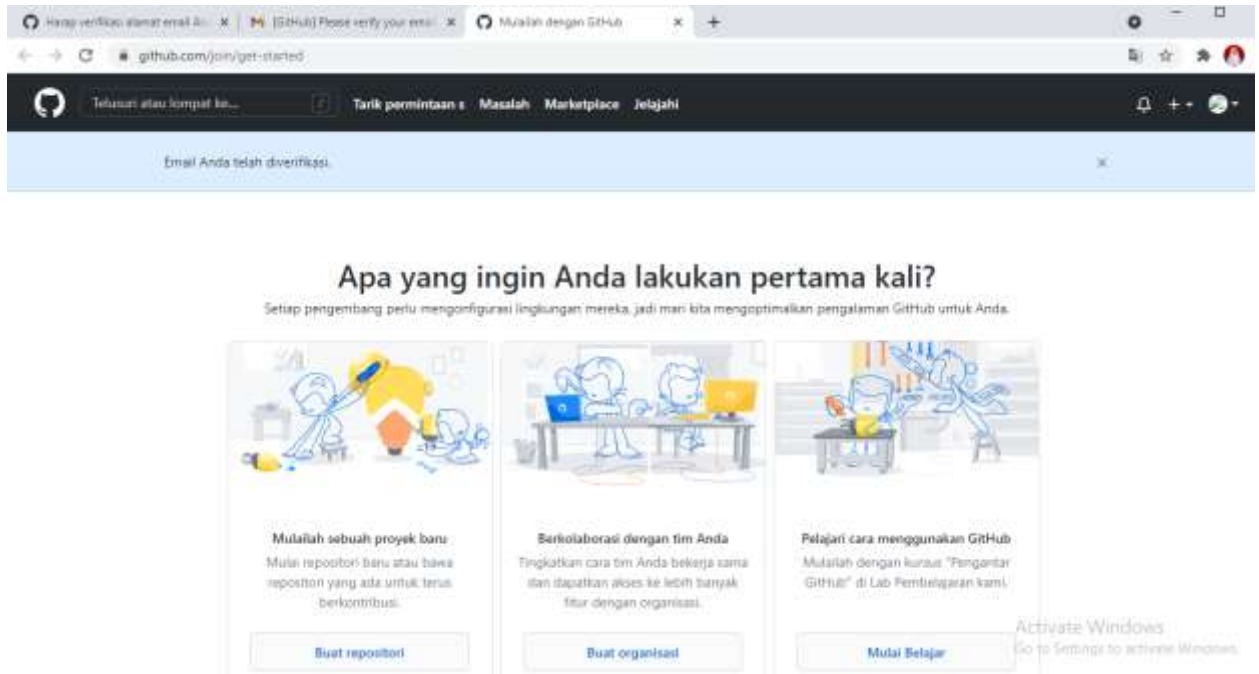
Harap verifikasi alamat email A... ×
[GitHub] Please verify your emai... ×
Mulailah dengan GitHub ×
+

github.com/join/get-started

Telusuri atau lompat ke...
/
Tarik permintaan s Masalah Marketplace Jelajahi

Email Anda telah diverifikasi.
×

Apa yang ingin Anda lakukan pertama kali?

Setiap pengembang perlu mengonfigurasi lingkungan mereka, jadi mari kita mengoptimalkan pengalaman GitHub untuk Anda.

Mulailah sebuah proyek baru
Mulai repositori baru atau bawa repositori yang ada untuk terus berkontribusi.
Buat repositori

Berkolaborasi dengan tim Anda
Tingkatkan cara tim Anda bekerja sama dan dapatkan akses ke lebih banyak fitur dengan organisasi.
Buat organisasi

Pelajari cara menggunakan GitHub
Mulailah dengan kursus "Pengantar GitHub" di Lab Pembelajaran kami.
Mulai Belajar

Activate Windows
Go to Settings to activate Windows.